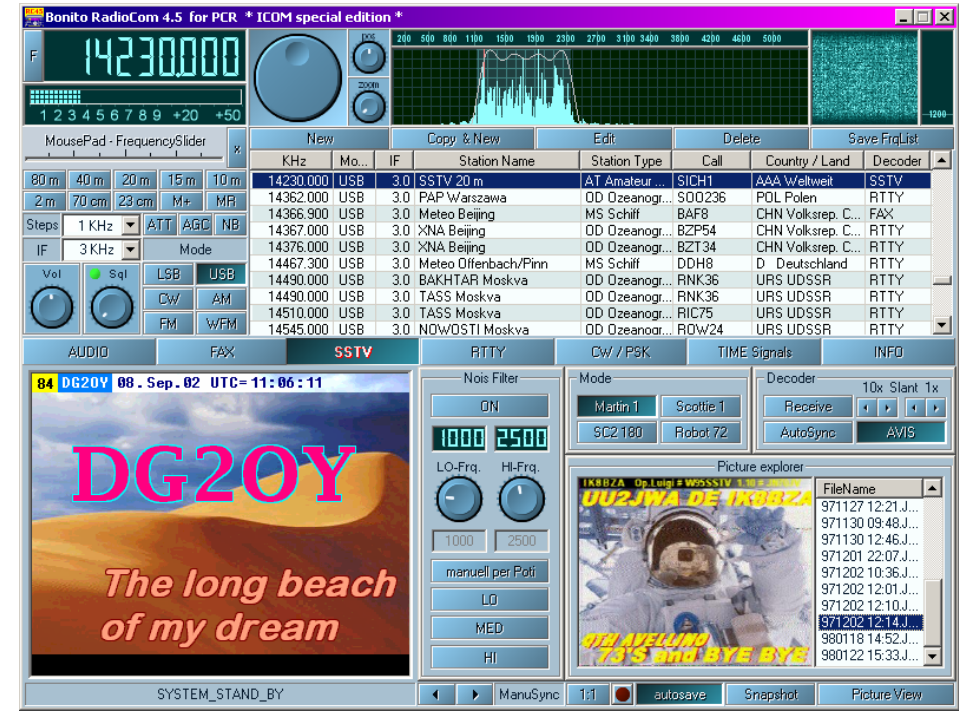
Bonito RadioCom 4.5 for PCR * ICOM special edition *

F 14230,000

1 2 3 4 5 6 7 8 9 +20 +50

200 500 800 1100 1500 1900 2300 2700 3100 3400 3800 4200 4600 5000

-1200-

MousePad - FrequencySlider

80 m 40 m 20 m 15 m 10 m
2 m 70 cm 23 cm M+ MR
Steps 1 KHz ATT AGC NB
IF 3 KHz Mode
Vol Sql LSB USB
CW AM
FM WFM

New | Copy & New | Edit | Delete | Save FrqList

| KHz | Mo... | IF | Station Name | Station Type | Call | Country / Land | Decoder |
|---|---|---|---|---|---|---|---|
| 14230.000 | USB | 3.0 | SSTV 20 m | AT Amateur ... | SICH1 | AAA Weltweit | SSTV |
| 14362.000 | USB | 3.0 | PAP Warszawa | OD Ozeanogr... | SOO236 | POL Polen | RTTY |
| 14366.900 | USB | 3.0 | Meteo Beijing | MS Schiff | BAF8 | CHN Volksrep. C... | FAX |
| 14367.000 | USB | 3.0 | XNA Beijing | OD Ozeanogr... | BZP54 | CHN Volksrep. C... | RTTY |
| 14376.000 | USB | 3.0 | XNA Beijing | OD Ozeanogr... | BZT34 | CHN Volksrep. C... | RTTY |
| 14467.300 | USB | 3.0 | Meteo Offenbach/Pinn | MS Schiff | DDH8 | D Deutschland | RTTY |
| 14490.000 | USB | 3.0 | BAKHTAR Moskva | OD Ozeanogr... | RNK36 | URS UDSSR | RTTY |
| 14490.000 | USB | 3.0 | TASS Moskva | OD Ozeanogr... | RNK36 | URS UDSSR | RTTY |
| 14510.000 | USB | 3.0 | TASS Moskva | OD Ozeanogr... | RIC75 | URS UDSSR | RTTY |
| 14545.000 | USB | 3.0 | NOWOSTI Moskva | OD Ozeanogr... | ROW24 | URS UDSSR | RTTY |

AUDIO | FAX | SSTV | RTTY | CW / PSK | TIME Signals | INFO

84 DG2OY 08. Sep. 02 UTC= 11:06:11

DG2OY

The long beach of my dream

Nois Filter
ON
1000 2500
LO-Frq. HI-Frq.
1000 2500
manuell per Poti
LO
MED
HI

Mode
Martin 1 Scottie 1
SC2 180 Robot 72

Decoder
10x Slant 1x
Receive
AutoSync AVIS

Picture explorer
UU2JWA DE IK8BZA
73'S and BYE BYE

FileName
971127 12:21.J...
971130 09:48.J...
971130 12:46.J...
971201 22:07.J...
971202 10:36.J...
971202 12:01.J...
971202 12:10.J...
971202 12:14.J...
980118 14:52.J...
980122 15:33.J...

SYSTEM_STAND_BY | ManuSync | 1:1 | autosave | Snapshot | Picture View